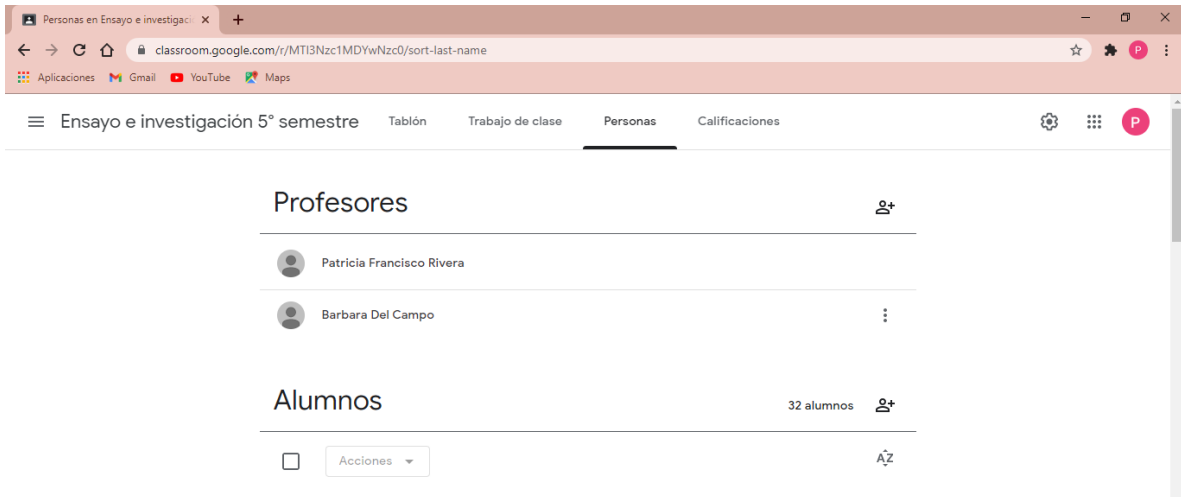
Personas en Ensayo e investigaci
classroom.google.com/r/MTI3Nzc1MDYwNzc0/sort-last-name
Aplicaciones Gmail YouTube Maps

Ensayo e investigación 5° semestre Tablón Trabajo de clase Personas Calificaciones

P

Profesores

Patricia Francisco Rivera

Barbara Del Campo

Alumnos

32 alumnos

Acciones

AZ